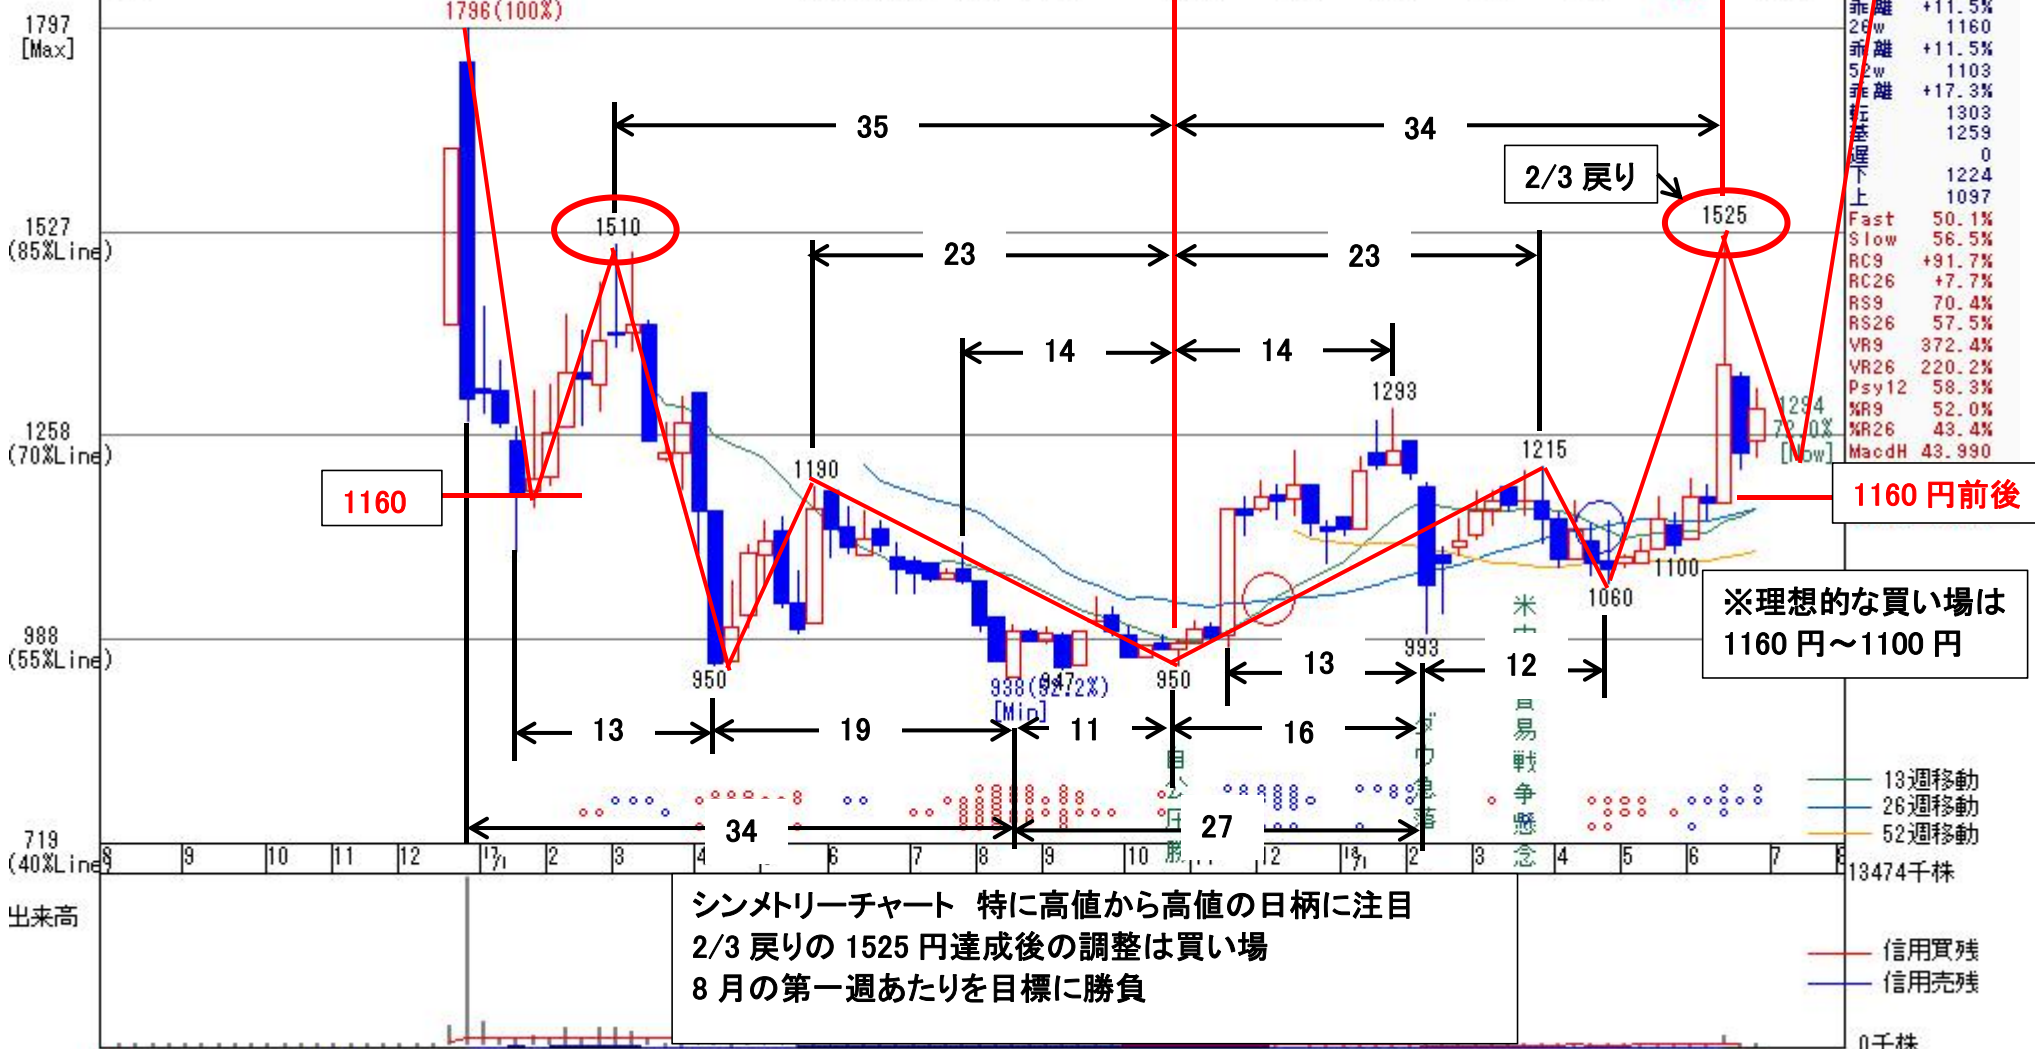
1797
[Max]

1796(100%)

1527
(85%Line)

1258
(70%Line)

988
(55%Line)

719
(40%Line)

乖離 +11.5%
26w 1160
乖離 +11.5%
52w 1103
乖離 +17.3%
転 1303
基 1259
遅 0
下 1224
上 1097
Fast 50.1%
Slow 56.5%
RC9 +91.7%
RC26 +7.7%
RS9 70.4%
RS26 57.5%
VR9 372.4%
VR26 220.2%
Psy12 58.3%
%R9 52.0%
%R26 43.4%
MacdH 43.990

35
34
2/3 戻り
1510
1525
23
23
14
14
1293
1215
1190
1160
1160 円前後
1100
1060
993
950
938(52.2%)
[Min]
947
950
13
12
13
19
11
16
34
27
米中貿易戦争懸念
ダウ急落
日米首脳会談
1294
72.0%
[Now]

※理想的な買い場は
1160 円～1100 円

13週移動
26週移動
52週移動

8 9 10 11 12 19/1 2 3 4 5 6 7 8 9 10 11 12 19/1 2 3 4 5 6 7 8
13474千株

出来高

シンメトリーチャート 特に高値から高値の日柄に注目
2/3 戻りの 1525 円達成後の調整は買い場
8 月の第一週あたりを目標に勝負

信用買残
信用売残
0千株